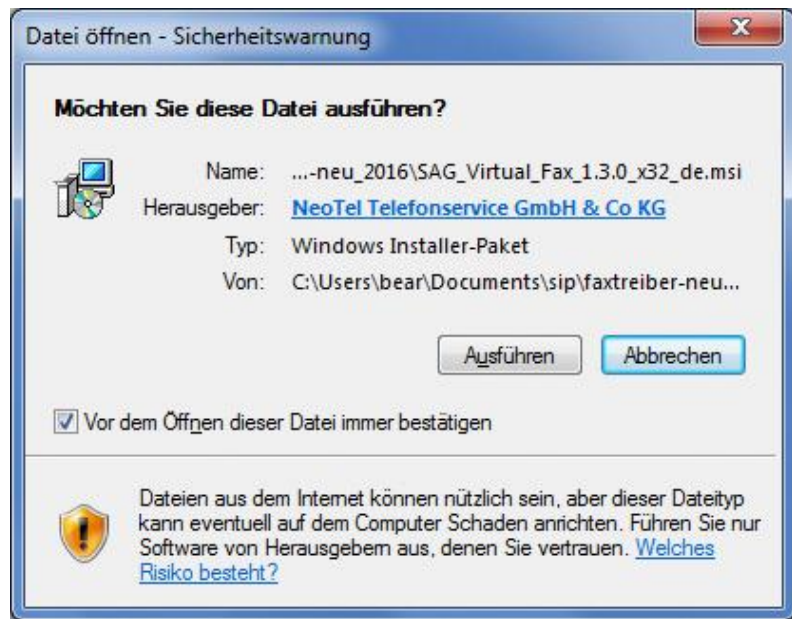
Datei öffnen - Sicherheitswarnung

Möchten Sie diese Datei ausführen?

Name: ...-neu_2016\SAG_Virtual_Fax_1.3.0_x32_de.msi
Herausgeber: NeoTel Telefonservice GmbH & Co KG
Typ: Windows Installer-Paket
Von: C:\Users\bear\Documents\sip\faxtreiber-neu...

Ausführen Abbrechen

Vor dem Öffnen dieser Datei immer bestätigen

Dateien aus dem Internet können nützlich sein, aber dieser Dateityp kann eventuell auf dem Computer Schaden anrichten. Führen Sie nur Software von Herausgebern aus, denen Sie vertrauen. Welches Risiko besteht?